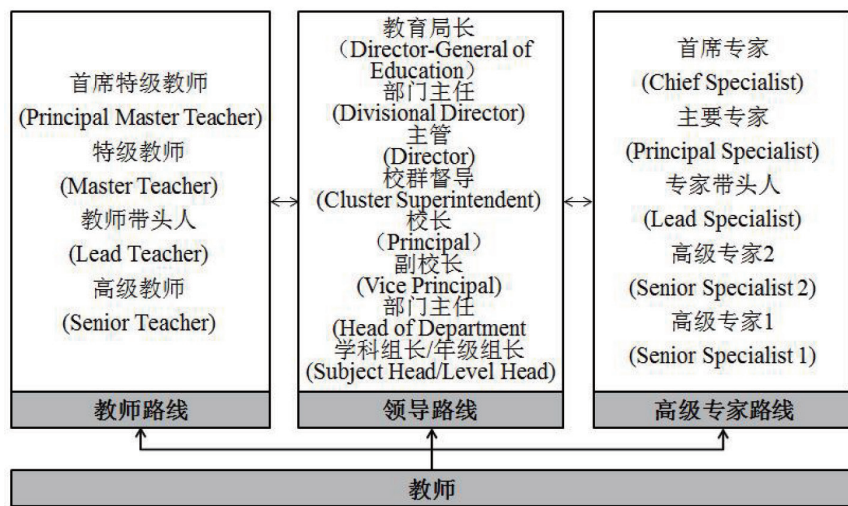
首席特级教师
(Principal Master Teacher)
特级教师
(Master Teacher)
教师带头人
(Lead Teacher)
高级教师
(Senior Teacher)

教师路线

教育局长
（Director-General of Education）
部门主任
(Divisional Director)
主管
(Director)
校群督导
(Cluster Superintendent)
校长
（Principal）
副校长
(Vice Principal)
部门主任
(Head of Department
学科组长/年级组长
(Subject Head/Level Head)

领导路线

首席专家
(Chief Specialist)
主要专家
(Principal Specialist)
专家带头人
(Lead Specialist)
高级专家2
(Senior Specialist 2)
高级专家1
(Senior Specialist 1)

高级专家路线

教师